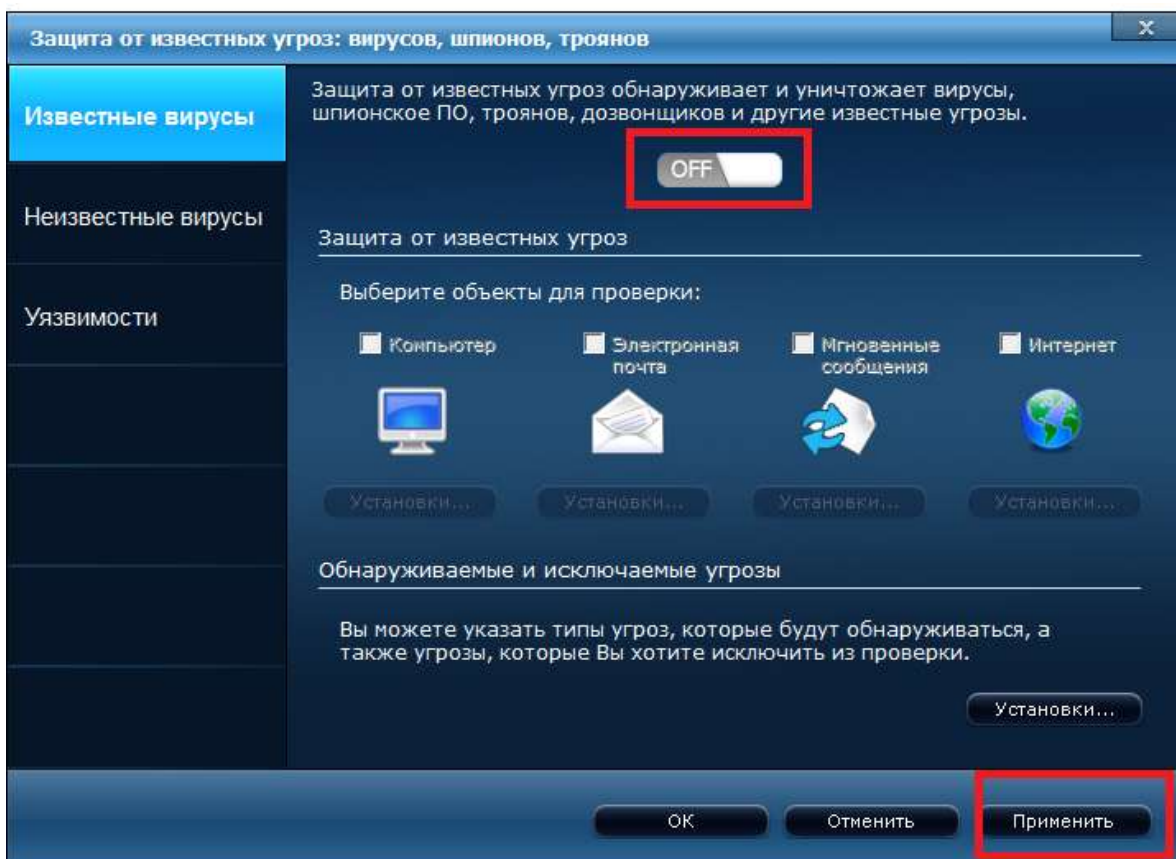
Защита от известных угроз: вирусов, шпионов, троянов

x

Известные вирусы

Неизвестные вирусы

Уязвимости

Защита от известных угроз обнаруживает и уничтожает вирусы, шпионское ПО, троянов, дозвонщиков и другие известные угрозы.

OFF

Защита от известных угроз

Выберите объекты для проверки:

Компьютер

Электронная почта

Мгновенные сообщения

Интернет

Установки...

Установки...

Установки...

Установки...

Обнаруживаемые и исключаемые угрозы

Вы можете указать типы угроз, которые будут обнаруживаться, а также угрозы, которые Вы хотите исключить из проверки.

Установки...

OK

Отменить

Применить